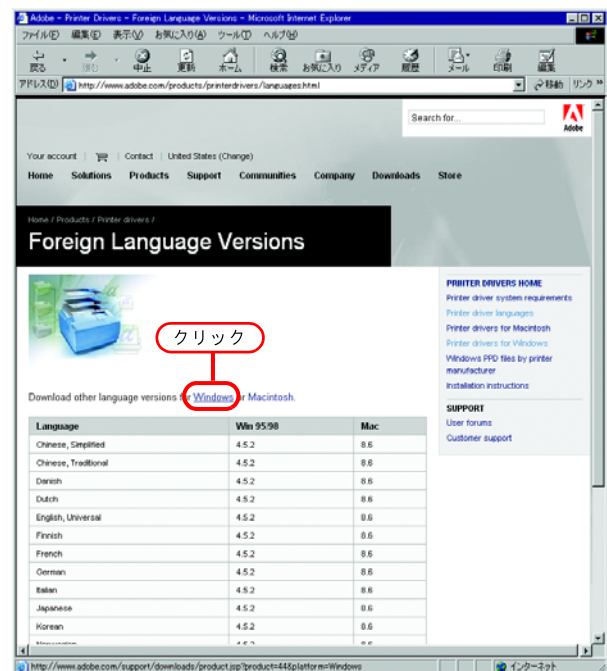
Adobe - Printer Drivers - Foreign Language Versions - Microsoft Internet Explorer

ファイル(F) 編集(E) 表示(V) お気に入り(A) ツール(T) ヘルプ(H)

戻る 進む 中止 更新 ホーム 検索 お気に入り メディア 履歴 メール 印刷 編集

アドレス(D) http://www.adobe.com/products/printerdrivers/languages.html 移動 リンク

Search for...

Adobe

Your account | Contact | United States (Change)

Home Solutions Products Support Communities Company Downloads Store

Home / Products / Printer drivers /

Foreign Language Versions

クリック

Download other language versions for Windows or Macintosh.

PRINTER DRIVERS HOME
Printer driver system requirements
Printer driver languages
Printer drivers for Macintosh
Printer drivers for Windows
Windows PPD files by printer manufacturer
Installation instructions

SUPPORT
User forums
Customer support

| Language | Win 95/98 | Mac |
|---|---|---|
| Chinese, Simplified | 4.5.2 | 8.6 |
| Chinese, Traditional | 4.5.2 | 8.6 |
| Danish | 4.5.2 | 8.6 |
| Dutch | 4.5.2 | 8.6 |
| English, Universal | 4.5.2 | 8.6 |
| Finnish | 4.5.2 | 8.6 |
| French | 4.5.2 | 8.6 |
| German | 4.5.2 | 8.6 |
| Italian | 4.5.2 | 8.6 |
| Japanese | 4.5.2 | 8.6 |
| Korean | 4.5.2 | 8.6 |
| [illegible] | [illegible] | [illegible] |

http://www.adobe.com/support/downloads/product.jsp?product=44&platform=Windows

インターネット